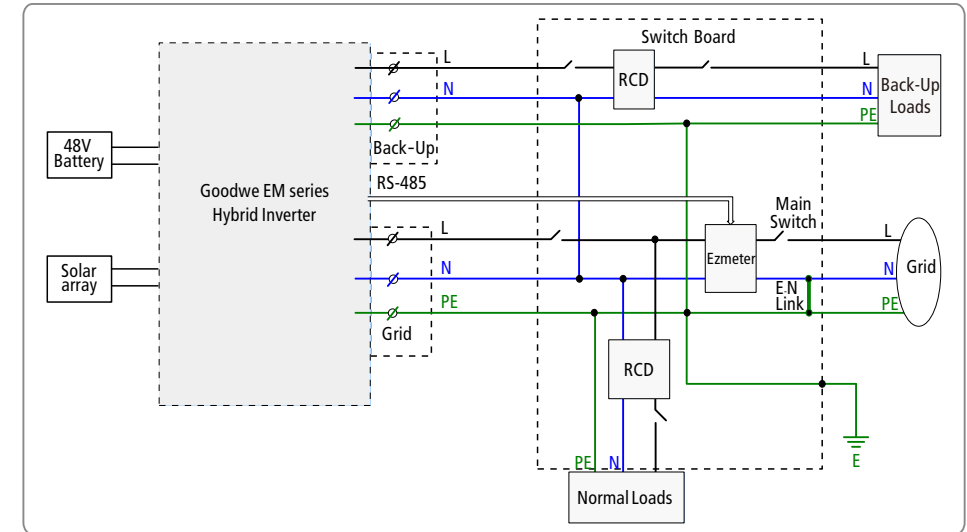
Switch Board

L

RCD

L

N

N

Back-Up Loads

PE

48V Battery

Back-Up

Goodwe EM series Hybrid Inverter

RS-485

Main Switch

L

L

Ezmeter

N

N

Grid

Solar array

E.N Link

PE

PE

Grid

RCD

PE

N

E

Normal Loads